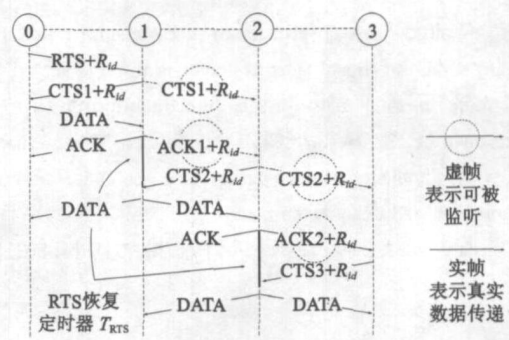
0
1
2
3
RTS+$R_{id}$
CTS1+$R_{id}$
CTS1+$R_{id}$
DATA
ACK
ACK1+$R_{id}$
CTS2+$R_{id}$
CTS2+$R_{id}$
DATA
DATA
ACK
ACK2+$R_{id}$
CTS3+$R_{id}$
RTS恢复定时器 $T_{RTS}$
DATA
DATA
虚帧表示可被监听
实帧表示真实数据传递